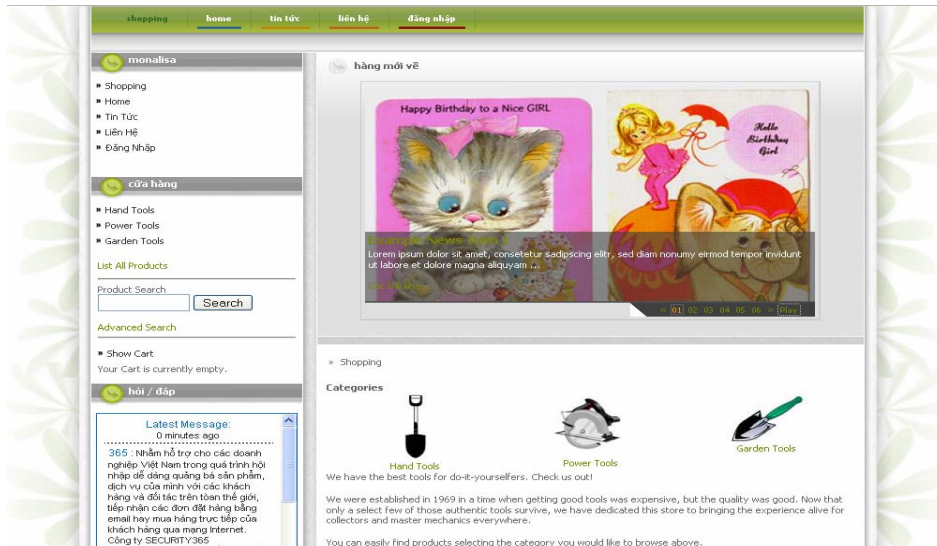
shopping home tin tức liên hệ đăng nhập

monalisa

- Shopping
- Home
- Tin Tức
- Liên Hệ
- Đăng Nhập

cửa hàng

- Hand Tools
- Power Tools
- Garden Tools

List All Products

Product Search

Search

Advanced Search

- Show Cart

Your Cart is currently empty.

hỏi / đáp

Latest Message:
0 minutes ago

365 : Nhằm hỗ trợ cho các doanh nghiệp Việt Nam trong quá trình hội nhập để dàng quảng bá sản phẩm, dịch vụ của mình với các khách hàng và đối tác trên toàn thế giới, tiếp nhận các đơn đặt hàng bằng email hay mua hàng trực tiếp của khách hàng qua mạng internet. Công ty SECURITY365

hàng mới về

Happy Birthday to a Nice GIRL

Hello Birthday Girl

Example News Item 1

Lorem ipsum dolor sit amet, consetetur sadipscing elitr, sed diam nonumy eirmod tempor invidunt ut labore et dolore magna aliquyam ...

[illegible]

« 01 02 03 04 05 06 » Play

» Shopping

Categories

Hand Tools

Power Tools

Garden Tools

We have the best tools for do-it-yourselfers. Check us out!

We were established in 1969 in a time when getting good tools was expensive, but the quality was good. Now that only a select few of those authentic tools survive, we have dedicated this store to bringing the experience alive for collectors and master mechanics everywhere.

You can easily find products selecting the category you would like to browse above.